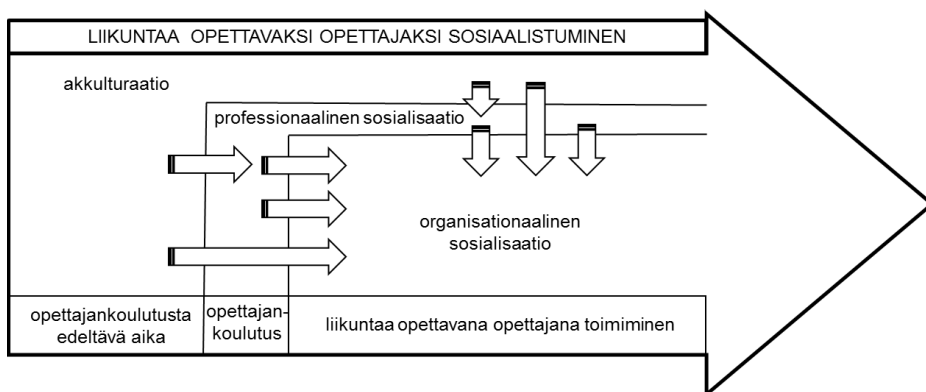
LIIKUNTAA OPETTAVAKSI OPETTAJAKSI SOSIAALISTUMINEN

akkulturaatio

professionaalinen sosialisaatio

organisationaalinen sosialisaatio

opettajankoulutusta edeltävä aika

opettajankoulutus

liikuntaa opettavana opettajana toimiminen